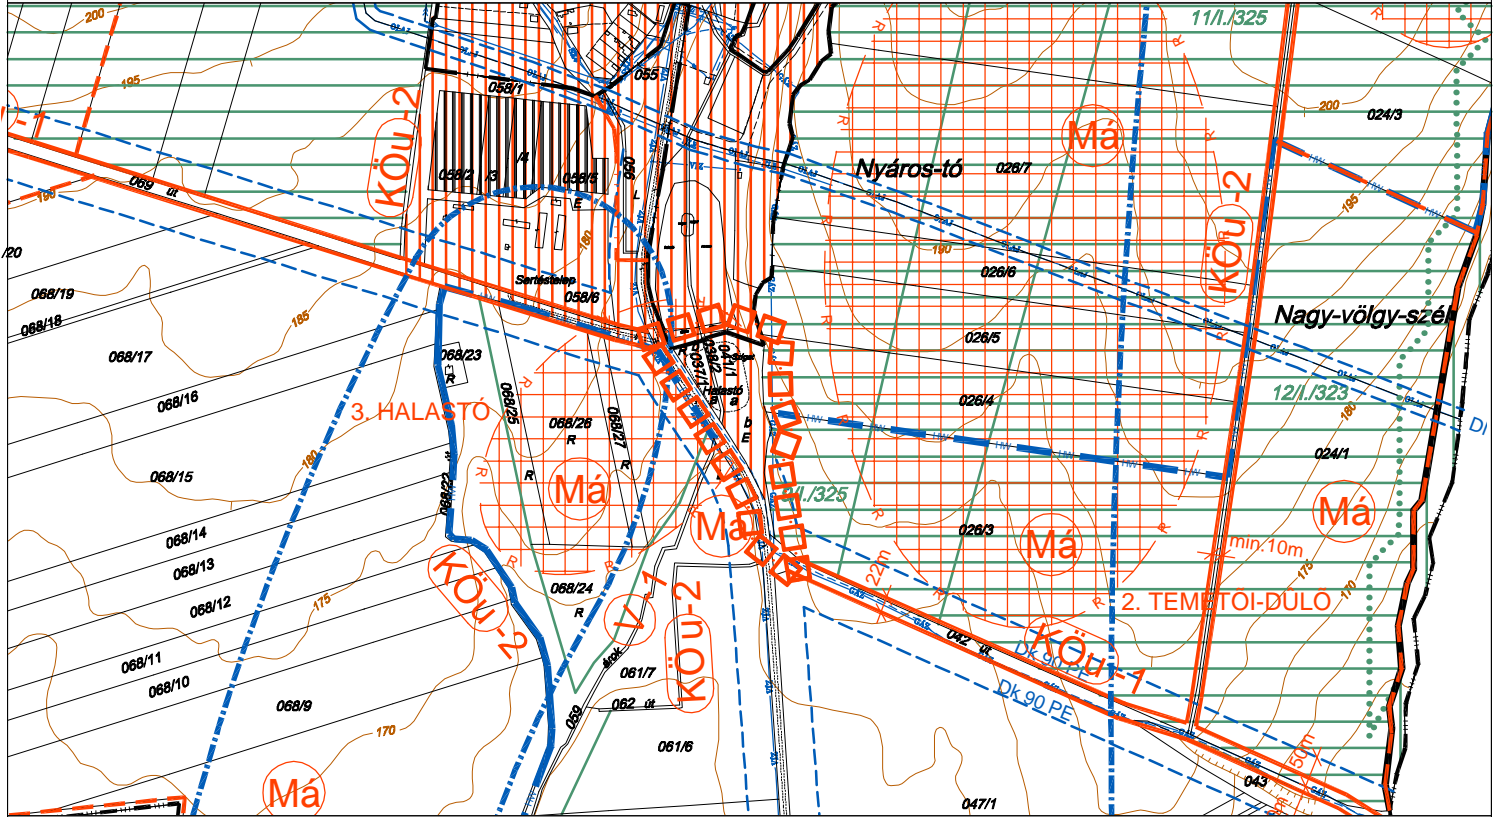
200
195
190
185
180
175
170
11/I./325
200
024/3
058/1
055
Má
Nyáros-tó
026/7
KÖu-2
KÖu-2
058/2
058/5
069 út
195
190
Sertéstelep
058/6
026/6
/20
068/19
068/18
068/17
068/16
068/15
068/14
068/13
068/12
068/11
068/10
068/9
068/23
3. HALASTÓ
068/25
068/26
068/27
R
Má
Halastó
026/5
Nagy-völgy-szél
12/I./323
026/4
024/1
I./325
Má
Má
026/3
Má
min.10m
068/22
KÖu-2
068/24
V-1
KÖu-2
22m
2. TEMETŐI-DŰLŐ
KÖu-1
042 út
Dk 90 PE
Dk 90 PE
061/7
062 út
059
061/6
Má
047/1
043
50m